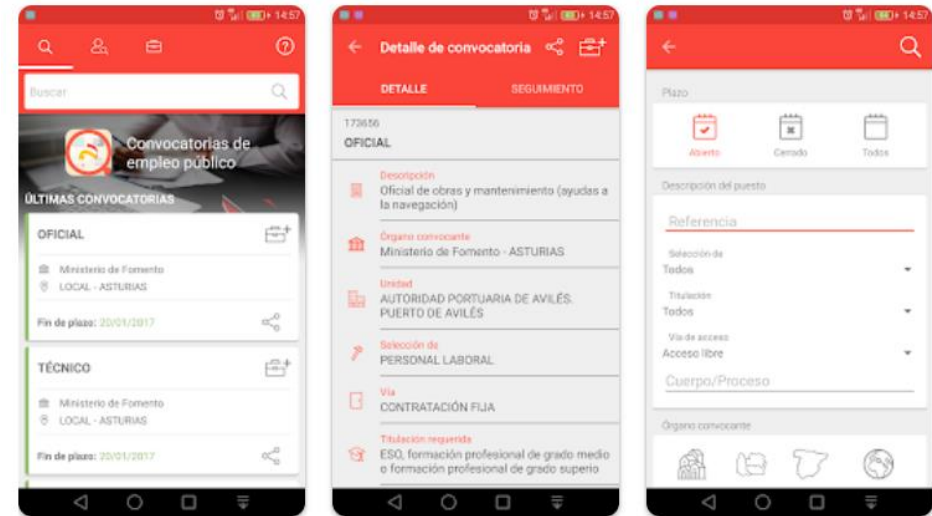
14:57

Buscar

Convocatorias de empleo público

ÚLTIMAS CONVOCATORIAS

OFICIAL

Ministerio de Fomento
LOCAL - ASTURIAS

Fin de plazo: 20/01/2017

TÉCNICO

Ministerio de Fomento
LOCAL - ASTURIAS

Fin de plazo: 20/01/2017

14:57

Detalle de convocatoria

DETALLE SEGUIMIENTO

173656
OFICIAL

Descripción
Oficial de obras y mantenimiento (ayudas a la navegación)

Órgano convocante
Ministerio de Fomento - ASTURIAS

Unidad
AUTORIDAD PORTUARIA DE AVILÉS. PUERTO DE AVILÉS

Selección de
PERSONAL LABORAL

Vía
CONTRATACIÓN FIJA

Titulación requerida
ESO, formación profesional de grado medio o formación profesional de grado superio

14:57

Plazo

Abierto Cerrado Todos

Descripción del puesto

Referencia

Selección de
Todos

Titulación
Todos

Vía de acceso
Acceso libre

Cuerpo/Proceso

Órgano convocante